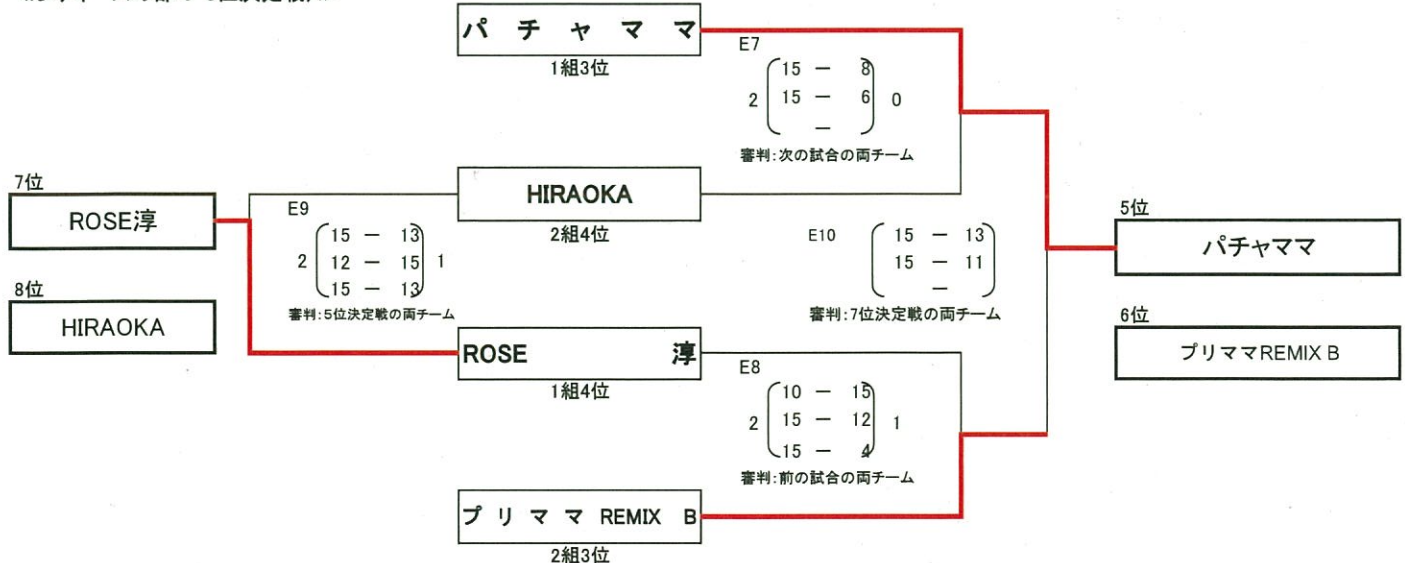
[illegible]

パ チ ャ マ マ
1組3位

E7
2 $\begin{pmatrix} 15 - 8 \\ 15 - 6 \\ - \end{pmatrix}$ 0
審判:次の試合の両チーム

7位
ROSE淳

8位
HIRAOKA

HIRAOKA
2組4位

E9
2 $\begin{pmatrix} 15 - 13 \\ 12 - 15 \\ 15 - 13 \end{pmatrix}$ 1
審判:5位決定戦の両チーム

E10 $\begin{pmatrix} 15 - 13 \\ 15 - 11 \\ - \end{pmatrix}$
審判:7位決定戦の両チーム

5位
パチャママ

6位
プリママREMIX B

ROSE 淳
1組4位

E8
2 $\begin{pmatrix} 10 - 15 \\ 15 - 12 \\ 15 - 4 \end{pmatrix}$ 1
審判:前の試合の両チーム

プ リ マ マ REMIX B
2組3位